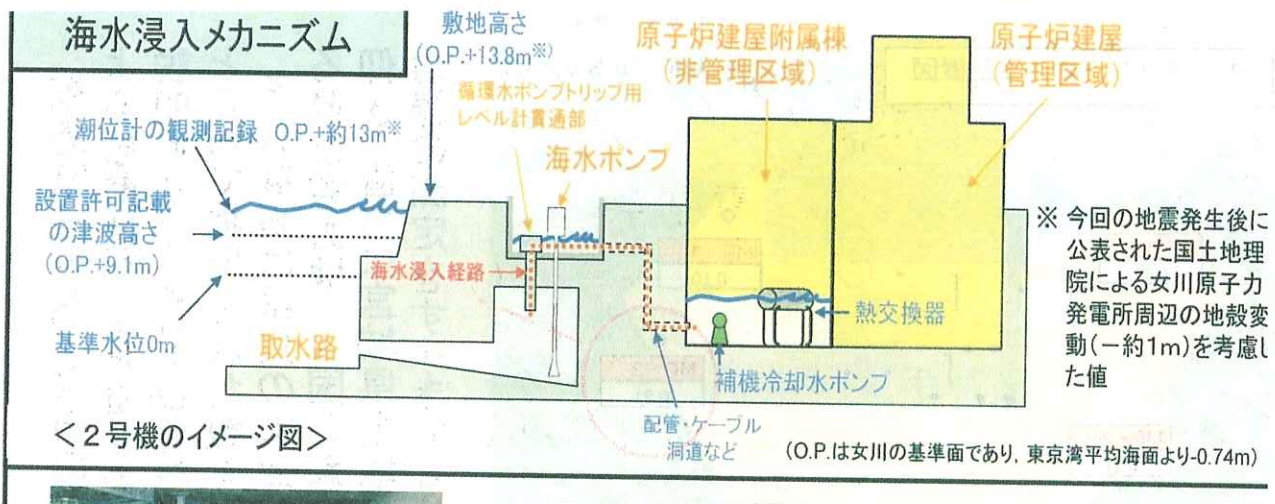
海水浸入メカニズム

敷地高さ
(O.P.+13.8m※)

原子炉建屋附属棟
(非管理区域)

原子炉建屋
(管理区域)

循環水ポンプトリップ用
レベル計貫通部

潮位計の観測記録 O.P.+約13m※

海水ポンプ

設置許可記載
の津波高さ
(O.P.+9.1m)

海水浸入経路

※ 今回の地震発生後に公表された国土地理院による女川原子力発電所周辺の地殻変動(ー約1m)を考慮した値

熱交換器

基準水位0m

取水路

補機冷却水ポンプ

<2号機のイメージ図>

配管・ケーブル
洞道など

(O.P.は女川の基準面であり, 東京湾平均海面より-0.74m)